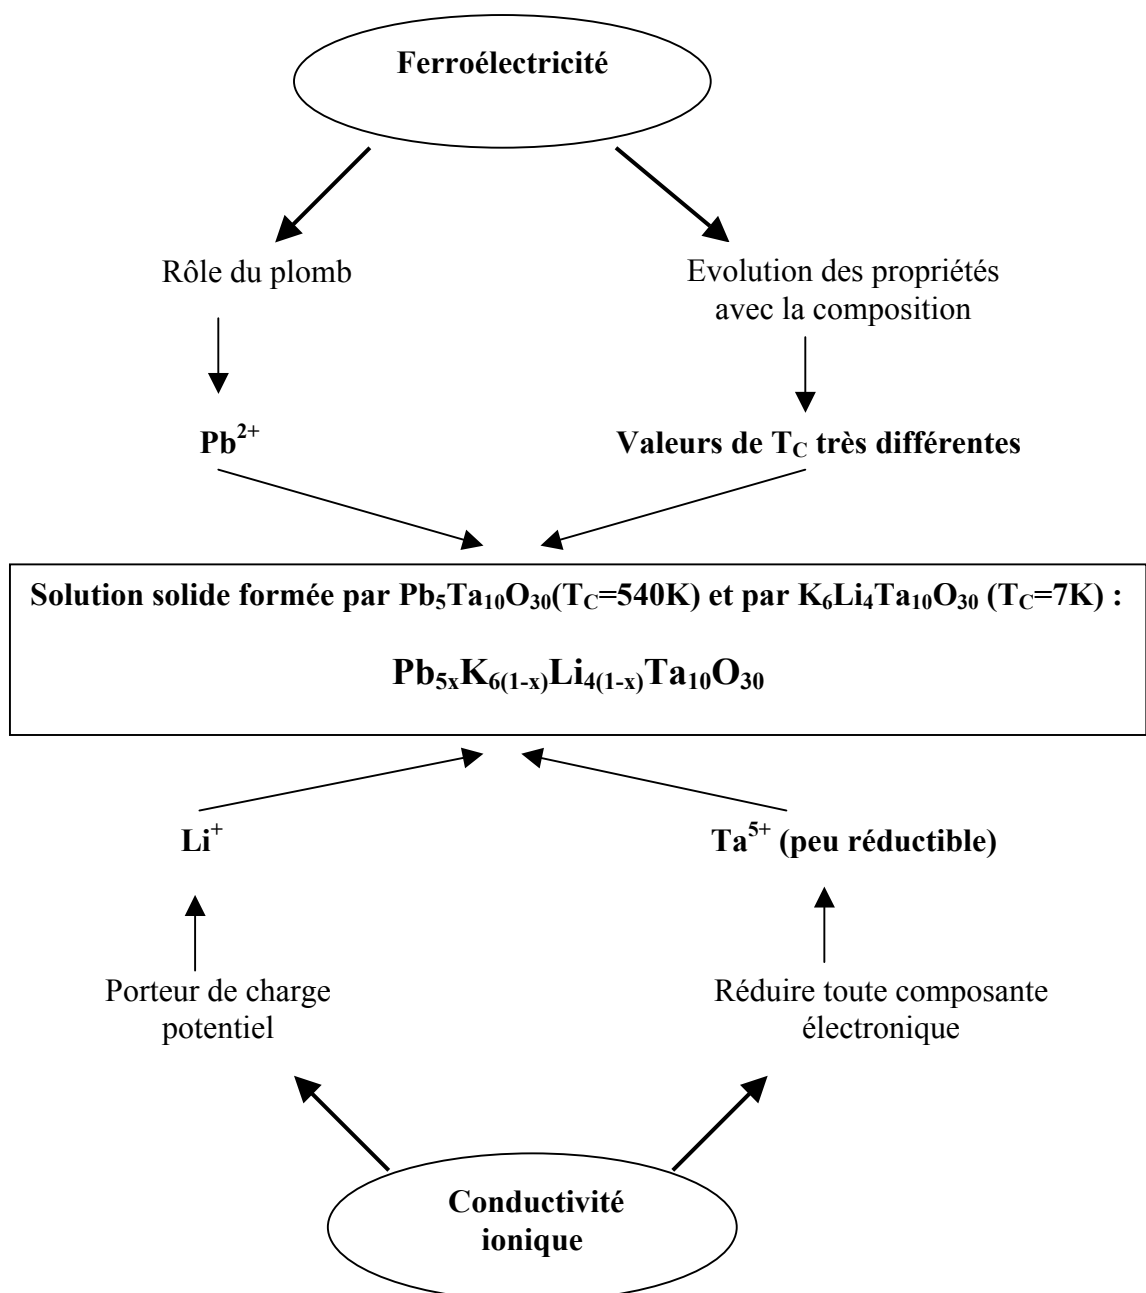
Ferroélectricité

Rôle du plomb

Evolution des propriétés avec la composition

$Pb^{2+}$

Valeurs de $T_C$ très différentes

Solution solide formée par $Pb_5Ta_{10}O_{30}$($T_C$=540K) et par $K_6Li_4Ta_{10}O_{30}$ ($T_C$=7K) :

$Pb_{5x}K_{6(1-x)}Li_{4(1-x)}Ta_{10}O_{30}$

$Li^+$

$Ta^{5+}$ (peu réductible)

Porteur de charge potentiel

Réduire toute composante électronique

Conductivité ionique